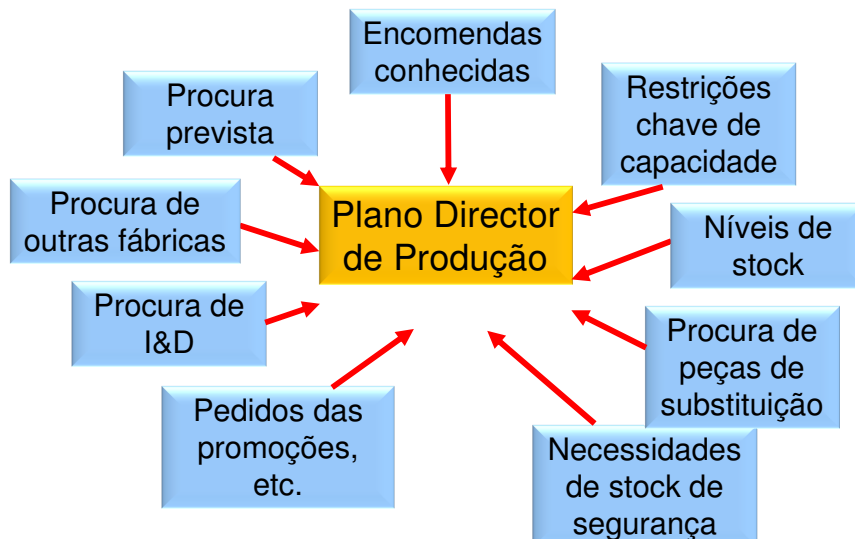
Encomendas conhecidas

Procura prevista

Restrições chave de capacidade

Procura de outras fábricas

Plano Director de Produção

Níveis de stock

Procura de I&D

Procura de peças de substituição

Pedidos das promoções, etc.

Necessidades de stock de segurança